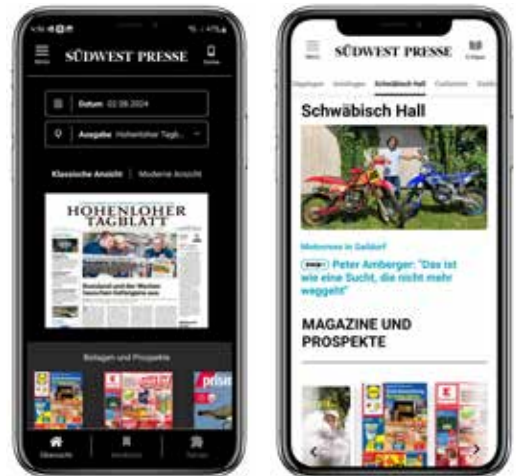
SÜDWEST PRESSE

Datum: 02.09.2024

Ausgabe: Hohenloher Tagb...

Klassische Ansicht | Moderne Ansicht

HOHENLOHER TAGBLATT

Beilagen und Prospekte

Übersicht

SÜDWEST PRESSE

Schwäbisch Hall

Schwäbisch Hall

Motocross in Gaildorf

Peter Amberger: "Das ist wie eine Sucht, die nicht mehr weggeht"

MAGAZINE UND PROSPEKTE